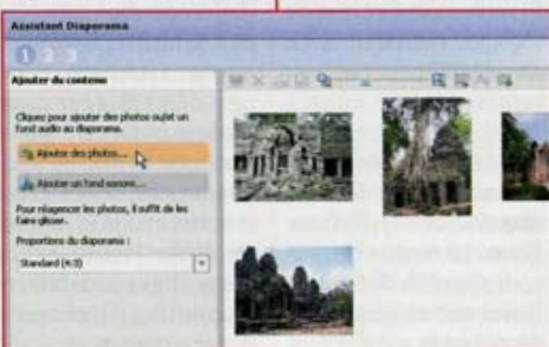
Assistant Diaporama

1 2 3

Ajouter du contenu

Cliquez pour ajouter des photos ou/et un fond audio au diaporama.

Ajouter des photos...

Ajouter un fond sonore...

Pour réagencer les photos, il suffit de les faire glisser.

Proportions du diaporama :

Standard (4:3)